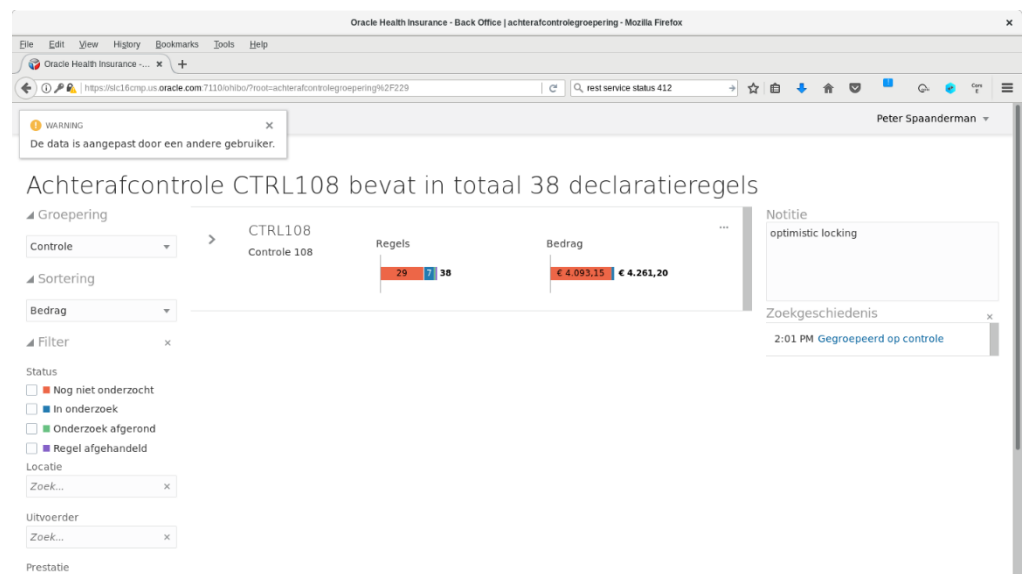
Oracle Health Insurance - Back Office | achterafcontrolegroepering - Mozilla Firefox

File Edit View History Bookmarks Tools Help

Oracle Health Insurance -... ×

https://slc16cmp.us.oracle.com:7110/ohibo/?root=achterafcontrolegroepering%2F229

rest service status 412

WARNING ×
De data is aangepast door een andere gebruiker.

Peter Spaanderman

Achterafcontrole CTRL108 bevat in totaal 38 declaratieregels

Groepering

Controle

Sortering

Bedrag

Filter ×

Status
Nog niet onderzocht
In onderzoek
Onderzoek afgerond
Regel afgehandeld

Locatie
Zoek... ×

Uitvoerder
Zoek... ×

Prestatie

CTRL108
Controle 108

Regels
29 7 38

Bedrag
€ 4.093,15 € 4.261,20

...

Notitie
optimistic locking

Zoekgeschiedenis ×
2:01 PM Gegroepeerd op controle